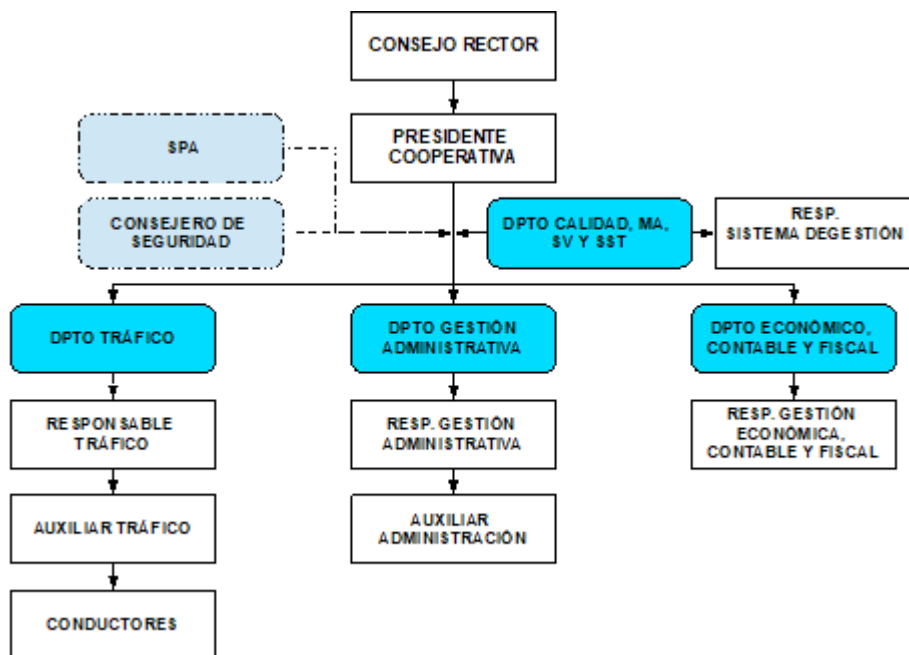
CONSEJO RECTOR

PRESIDENTE COOPERATIVA

SPA

CONSEJERO DE SEGURIDAD

DPTO CALIDAD, MA, SV Y SST

RESP. SISTEMA DEGESTIÓN

DPTO TRÁFICO

DPTO GESTIÓN ADMINISTRATIVA

DPTO ECONÓMICO, CONTABLE Y FISCAL

RESPONSABLE TRÁFICO

RESP. GESTIÓN ADMINISTRATIVA

RESP. GESTIÓN ECONÓMICA, CONTABLE Y FISCAL

AUXILIAR TRÁFICO

AUXILIAR ADMINISTRACIÓN

CONDUCTORES